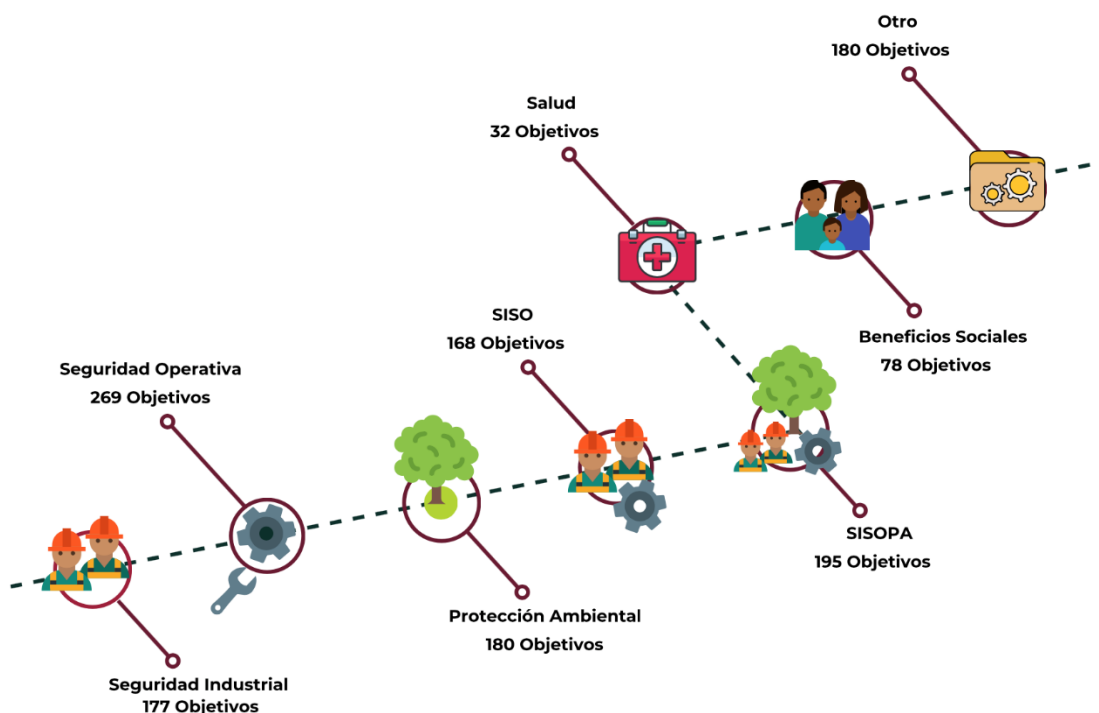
Otro
180 Objetivos

Salud
32 Objetivos

Beneficios Sociales
78 Objetivos

SISO
168 Objetivos

Seguridad Operativa
269 Objetivos

SISOPA
195 Objetivos

Protección Ambiental
180 Objetivos

Seguridad Industrial
177 Objetivos